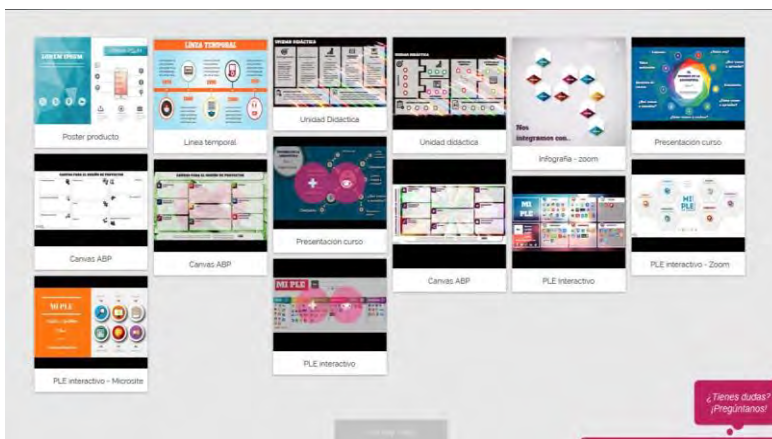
LOREM IPSUM

Poster producto

LÍNEA TEMPORAL

Línea temporal

UNIDAD DIDÁCTICA

Unidad Didáctica

UNIDAD DIDÁCTICA

Unidad didáctica

Nos integramos con...

Infografía - zoom

Presentación curso

Canvas ABP

Canvas ABP

Presentación curso

Canvas ABP

MI PLE

PLE interactivo

MI PLE

PLE interactivo - Zoom

MI PLE

PLE interactivo - Microsite

MI PLE

PLE interactivo

¿Tienes dudas? ¡Pregúntanos!